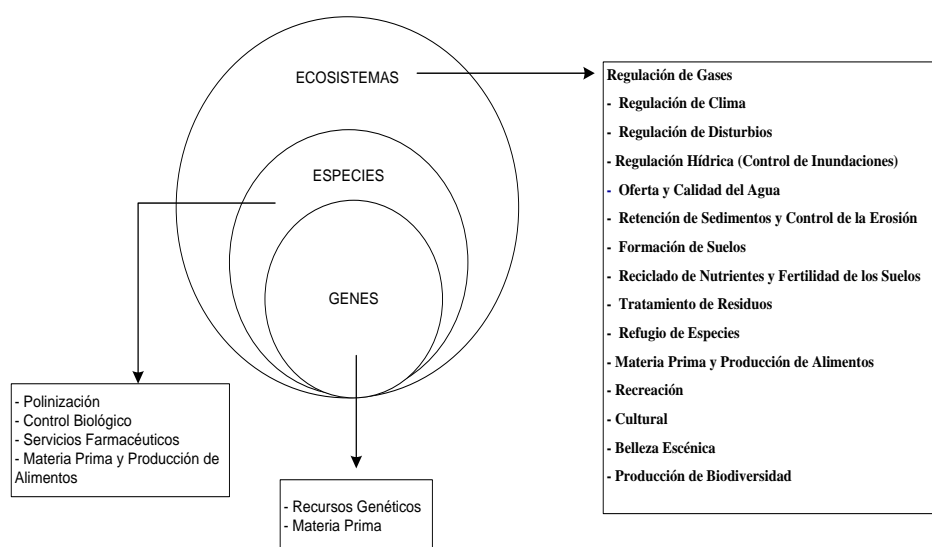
ECOSISTEMAS

ESPECIES

GENES

Regulación de Gases
- Regulación de Clima
- Regulación de Disturbios
- Regulación Hídrica (Control de Inundaciones)
- Oferta y Calidad del Agua
- Retención de Sedimentos y Control de la Erosión
- Formación de Suelos
- Reciclado de Nutrientes y Fertilidad de los Suelos
- Tratamiento de Residuos
- Refugio de Especies
- Materia Prima y Producción de Alimentos
- Recreación
- Cultural
- Belleza Escénica
- Producción de Biodiversidad

- Polinización
- Control Biológico
- Servicios Farmacéuticos
- Materia Prima y Producción de Alimentos

- Recursos Genéticos
- Materia Prima